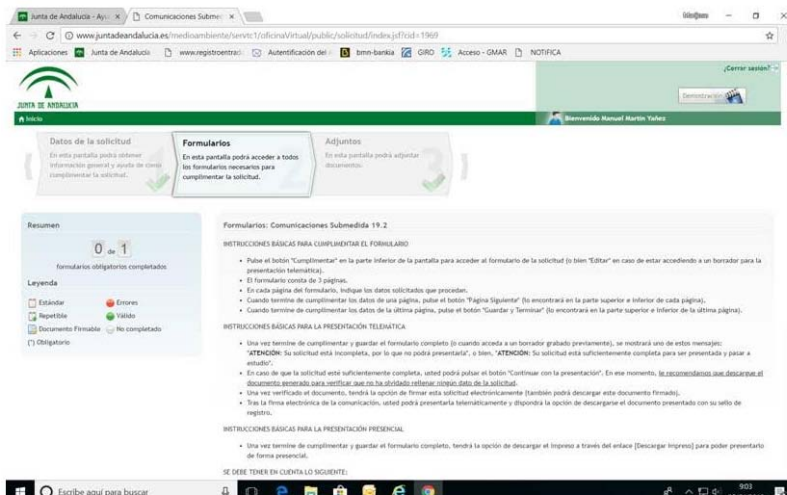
Junta de Andalucía - Ayu ×   Comunicaciones Subme ×

www.juntadeandalucia.es/medioambiente/servtc1/oficinaVirtual/public/solicitud/index.jsf?cid=1969

Aplicaciones   Junta de Andalucía   www.registroentrad   Autentificación del   bmn-bankia   GIRO   Acceso - GMAR   NOTIFICA

¿Cerrar sesión?

JUNTA DE ANDALUCIA

Demostración

Inicio

Bienvenido Manuel Martín Yañez

Datos de la solicitud
En esta pantalla podrá obtener información general y ayuda de cómo cumplimentar la solicitud.

Formularios
En esta pantalla podrá acceder a todos los formularios necesarios para cumplimentar la solicitud.

Adjuntos
En esta pantalla podrá adjuntar documentos.

Resumen

0 de 1

formularios obligatorios completados

Leyenda

Estándar   Errores
Repetible   Válido
Documento Firmable   No completado
(*) Obligatorio

Formularios: Comunicaciones Submedida 19.2

INSTRUCCIONES BÁSICAS PARA CUMPLIMENTAR EL FORMULARIO

• Pulse el botón "Cumplimentar" en la parte inferior de la pantalla para acceder al formulario de la solicitud (o bien "Editar" en caso de estar accediendo a un borrador para la presentación telemática).
• El formulario consta de 3 páginas.
• En cada página del formulario, indique los datos solicitados que procedan.
• Cuando termine de cumplimentar los datos de una página, pulse el botón "Página Siguiente" (lo encontrará en la parte superior e inferior de cada página).
• Cuando termine de cumplimentar los datos de la última página, pulse el botón "Guardar y Terminar" (lo encontrará en la parte superior e inferior de la última página).

INSTRUCCIONES BÁSICAS PARA LA PRESENTACIÓN TELEMÁTICA

• Una vez termine de cumplimentar y guardar el formulario completo (o cuando acceda a un borrador grabado previamente), se mostrará uno de estos mensajes: "ATENCIÓN: Su solicitud está incompleta, por lo que no podrá presentarla", o bien, "ATENCIÓN: Su solicitud está suficientemente completa para ser presentada y pasar a estudio".
• En caso de que la solicitud esté suficientemente completa, usted podrá pulsar el botón "Continuar con la presentación". En ese momento, le recomendamos que descargue el documento generado para verificar que no ha olvidado rellenar ningún dato de la solicitud.
• Una vez verificado el documento, tendrá la opción de firmar esta solicitud electrónicamente (también podrá descargar este documento firmado).
• Tras la firma electrónica de la comunicación, usted podrá presentarla telemáticamente y dispondrá la opción de descargarse el documento presentado con su sello de registro.

INSTRUCCIONES BÁSICAS PARA LA PRESENTACIÓN PRESENCIAL

• Una vez termine de cumplimentar y guardar el formulario completo, tendrá la opción de descargar el impreso a través del enlace [Descargar Impreso] para poder presentarlo de forma presencial.

SE DEBE TENER EN CUENTA LO SIGUIENTE:

Escribe aquí para buscar

9:03